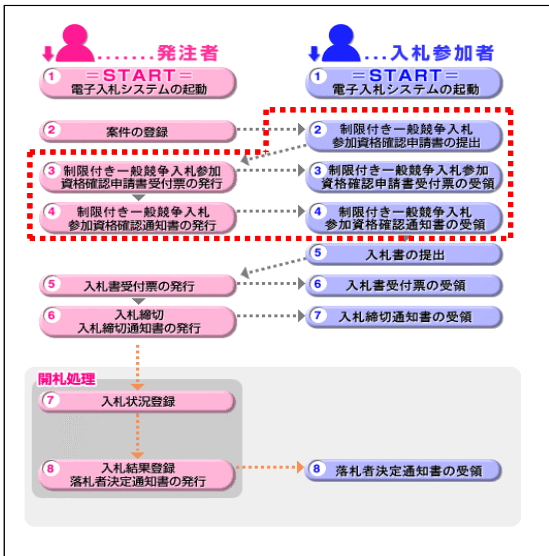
........発注者

...入札参加者

1 ＝START＝
電子入札システムの起動

1 ＝START＝
電子入札システムの起動

2 案件の登録

2 制限付き一般競争入札
参加資格確認申請書の提出

3 制限付き一般競争入札参加
資格確認申請書受付票の発行

3 制限付き一般競争入札参加
資格確認申請書受付票の受領

4 制限付き一般競争入札
参加資格確認通知書の発行

4 制限付き一般競争入札
参加資格確認通知書の受領

5 入札書の提出

5 入札書受付票の発行

6 入札書受付票の受領

6 入札締切
入札締切通知書の発行

7 入札締切通知書の受領

開札処理

7 入札状況登録

8 入札結果登録
落札者決定通知書の発行

8 落札者決定通知書の受領